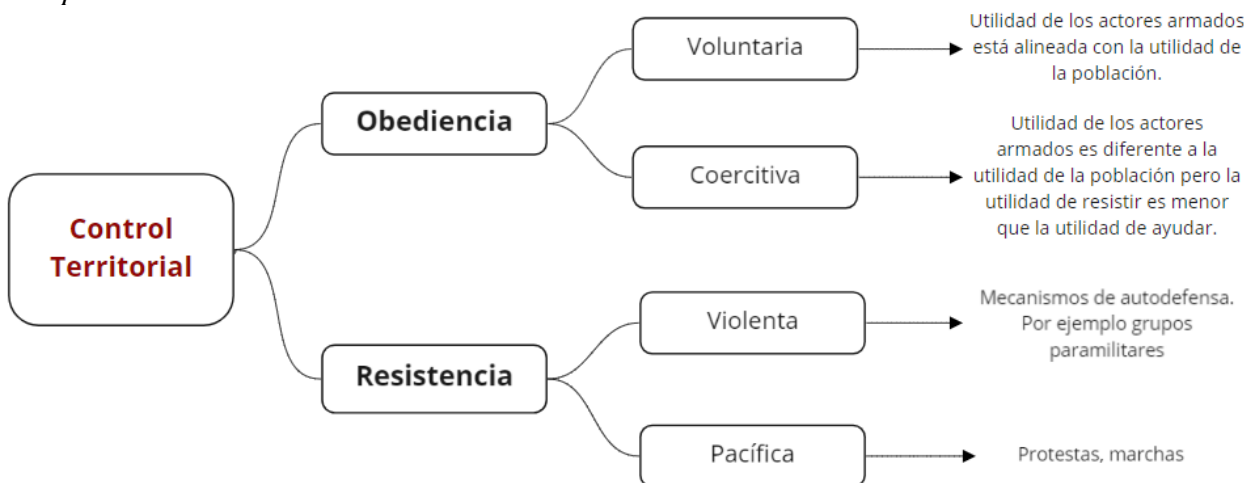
Control Territorial

Obediencia

Voluntaria

Utilidad de los actores armados está alineada con la utilidad de la población.

Coercitiva

Utilidad de los actores armados es diferente a la utilidad de la población pero la utilidad de resistir es menor que la utilidad de ayudar.

Resistencia

Violenta

Mecanismos de autodefensa. Por ejemplo grupos paramilitares

Pacífica

Protestas, marchas